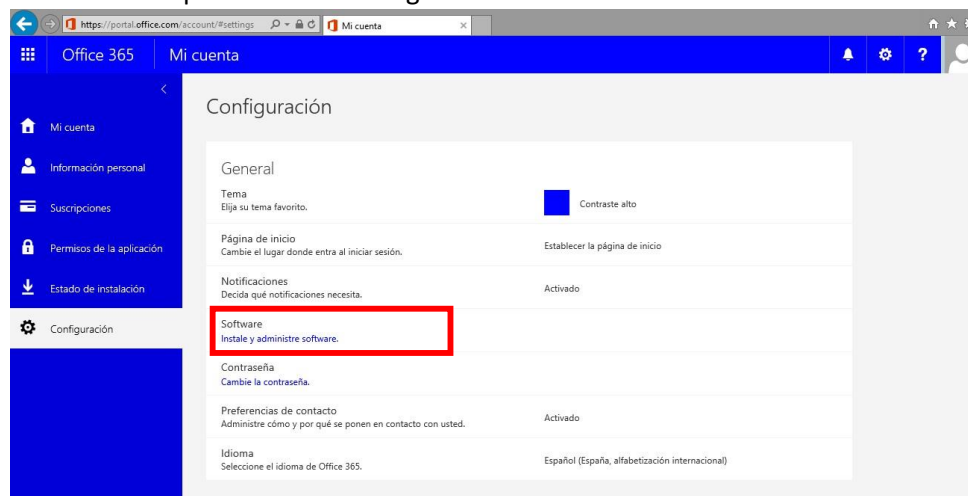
https://portal.office.com/account/#settings
Mi cuenta

Office 365 | Mi cuenta

Mi cuenta
Información personal
Suscripciones
Permisos de la aplicación
Estado de instalación
Configuración

Configuración

General

Tema
Elija su tema favorito.
Contraste alto

Página de inicio
Cambie el lugar donde entra al iniciar sesión.
Establecer la página de inicio

Notificaciones
Decida qué notificaciones necesita.
Activado

Software
Instale y administre software.

Contraseña
Cambie la contraseña.

Preferencias de contacto
Administre cómo y por qué se ponen en contacto con usted.
Activado

Idioma
Seleccione el idioma de Office 365.
Español (España, alfabetización internacional)